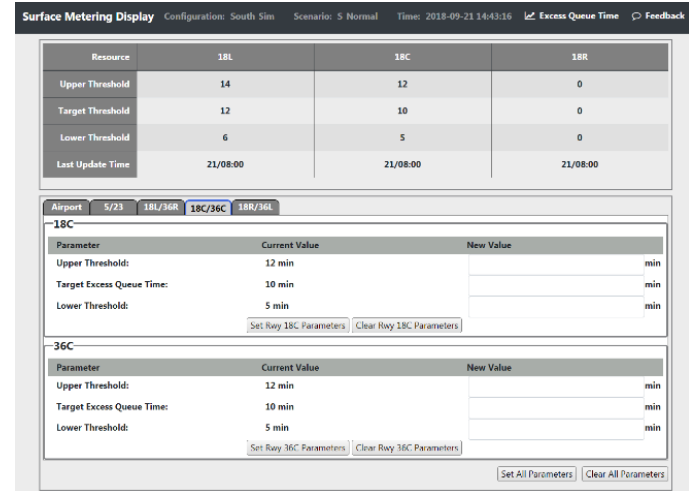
Surface Metering Display Configuration: South Sim Scenario: S Normal Time: 2018-09-21 14:43:16 Excess Queue Time Feedback

| Resource | 18L | 18C | 18R |
|---|---|---|---|
| Upper Threshold | 14 | 12 | 0 |
| Target Threshold | 12 | 10 | 0 |
| Lower Threshold | 6 | 5 | 0 |
| Last Update Time | 21/08:00 | 21/08:00 | 21/08:00 |

Airport 5/23 18L/36R 18C/36C 18R/36L

18C

| Parameter | Current Value | New Value |
|---|---|---|
| Upper Threshold: | 12 min | min |
| Target Excess Queue Time: | 10 min | min |
| Lower Threshold: | 5 min | min |

Set Rwy 18C Parameters Clear Rwy 18C Parameters

36C

| Parameter | Current Value | New Value |
|---|---|---|
| Upper Threshold: | 12 min | min |
| Target Excess Queue Time: | 10 min | min |
| Lower Threshold: | 5 min | min |

Set Rwy 36C Parameters Clear Rwy 36C Parameters

Set All Parameters Clear All Parameters